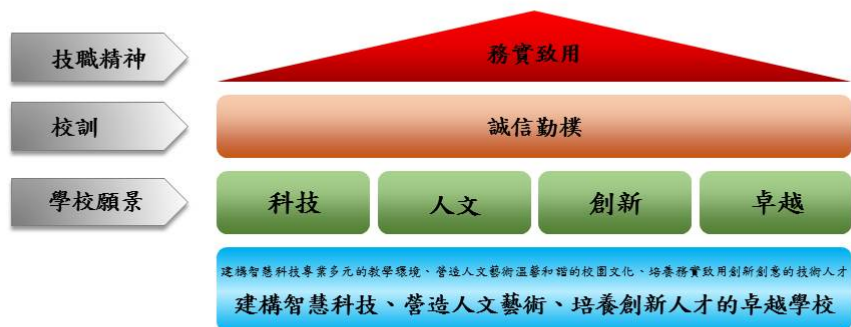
技職精神

務實致用

校訓

誠信勤樸

學校願景

科技

人文

創新

卓越

建構智慧科技專業多元的教學環境、營造人文藝術溫馨和諧的校園文化、培養務實致用創新創意的技術人才

建構智慧科技、營造人文藝術、培養創新人才的卓越學校